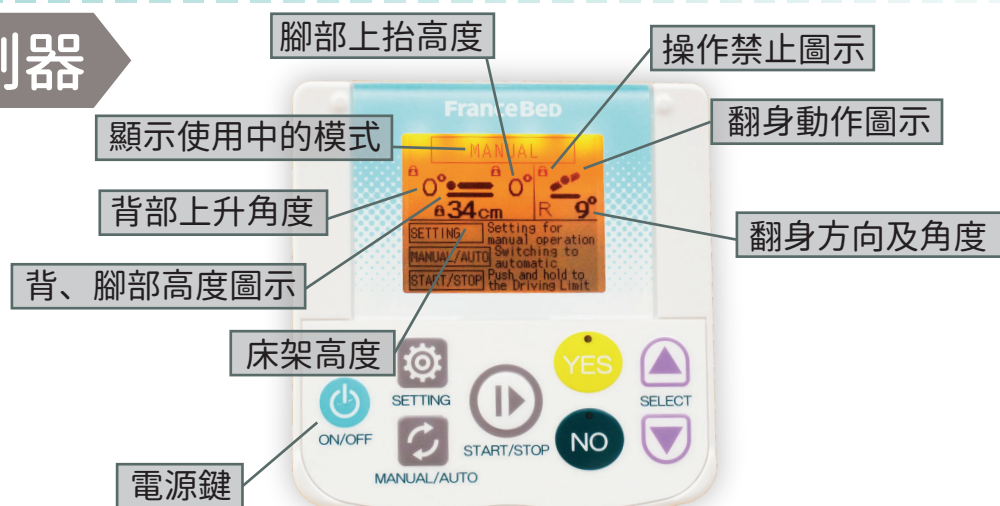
制器

腳部上抬高度

操作禁止圖示

翻身動作圖示

顯示使用中的模式

背部上升角度

翻身方向及角度

背、腳部高度圖示

床架高度

電源鍵

FranceBed

MANUAL

0° 0°

34cm

R 9°

SETTING Setting for manual operation

MANUAL/AUTO Switching to automatic

START/STOP Push and hold to the Driving Limit

SETTING

ON/OFF

START/STOP

YES

NO

SELECT

MANUAL/AUTO